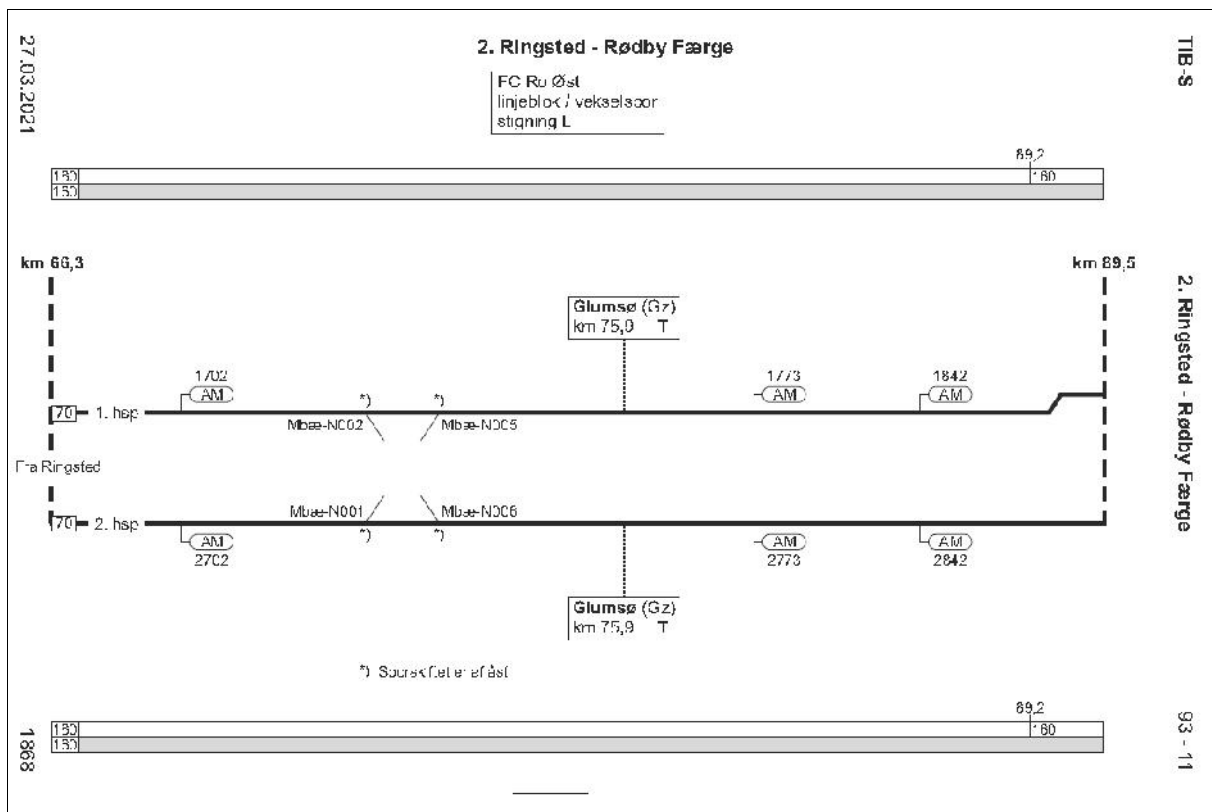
27.03.2021

2. Ringsted - Rødby Færge

TIB-S

FC Ro Øst
linjeblok / vekselspor
stigning L

89,2

180
150
160

km 66,3

km 89,5

2. Ringsted - Rødby Færge

Glumsø (Gz)
km 75,9 T

1702
AM

*)

*)

1773
AM

1842
AM

70 1. hsp

Mbae-N002

Mbae-N005

Fra Ringsted

Mbae-N001

Mbae-N006

70 2. hsp

*)

*)

AM
2702

AM
2773

AM
2842

Glumsø (Gz)
km 75,9 T

*) Sporskiftet er aflåst

89,2

180
150
160

1868

93 - 11